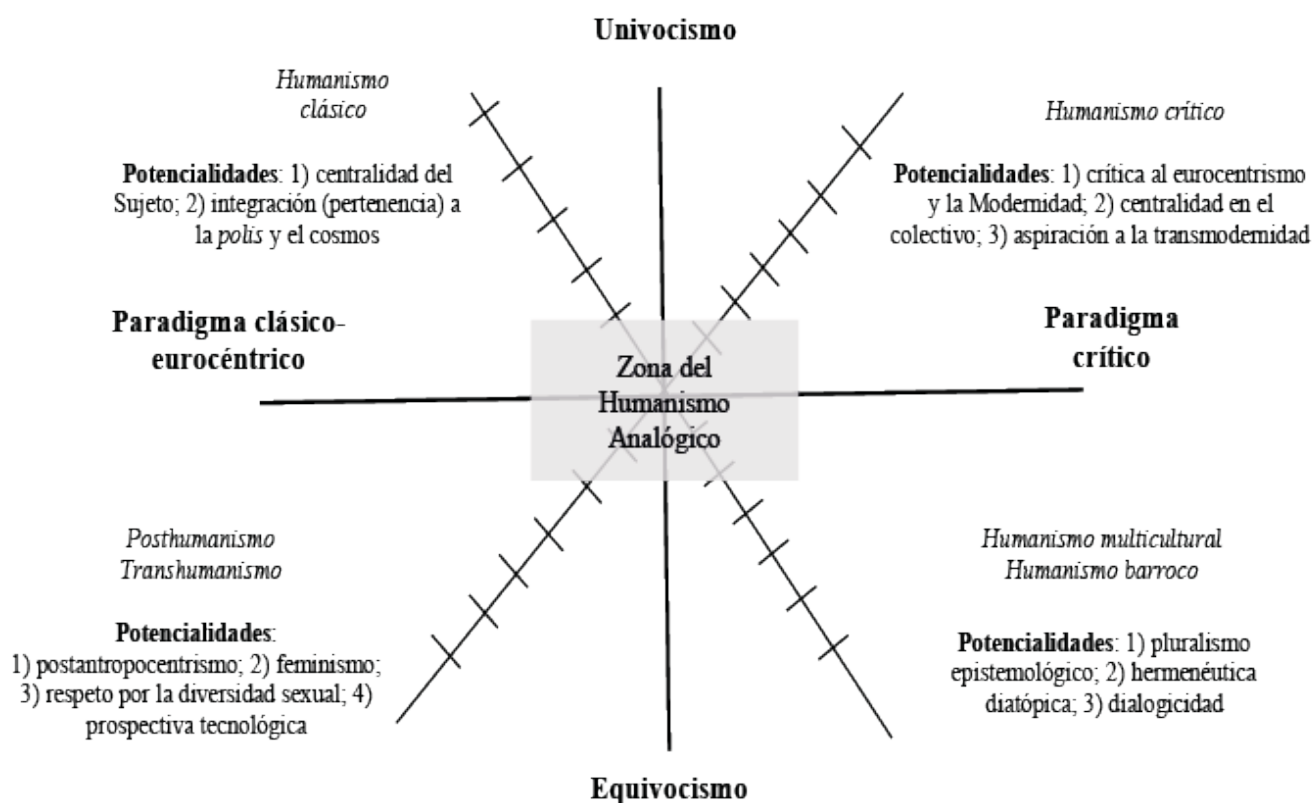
Univocismo

Humanismo clásico

Potencialidades: 1) centralidad del Sujeto; 2) integración (pertenencia) a la *polis* y el cosmos

Humanismo crítico

Potencialidades: 1) crítica al eurocentrismo y la Modernidad; 2) centralidad en el colectivo; 3) aspiración a la transmodernidad

Paradigma clásico-eurocéntrico

Zona del Humanismo Analógico

Paradigma crítico

Posthumanismo
Transhumanismo

Potencialidades: 1) postantropocentrismo; 2) feminismo; 3) respeto por la diversidad sexual; 4) prospectiva tecnológica

Humanismo multicultural
Humanismo barroco

Potencialidades: 1) pluralismo epistemológico; 2) hermenéutica diatópica; 3) dialogicidad

Equivocismo